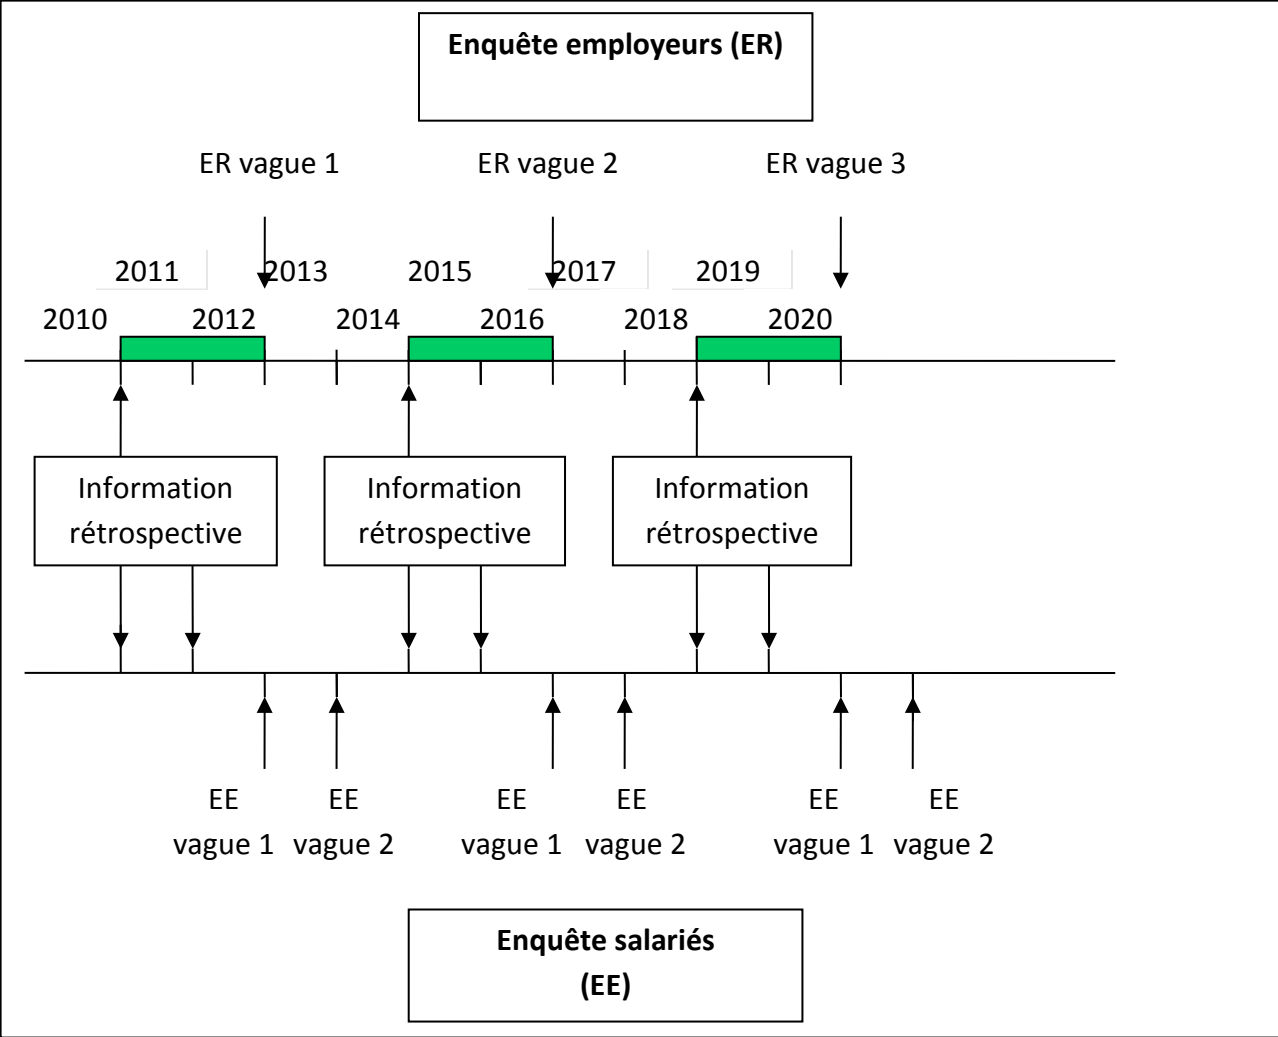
**Enquête employeurs (ER)**

ER vague 1

ER vague 2

ER vague 3

2011

2013

2015

2017

2019

2010

2012

2014

2016

2018

2020

Information rétrospective

Information rétrospective

Information rétrospective

EE vague 1

EE vague 2

EE vague 1

EE vague 2

EE vague 1

EE vague 2

**Enquête salariés (EE)**